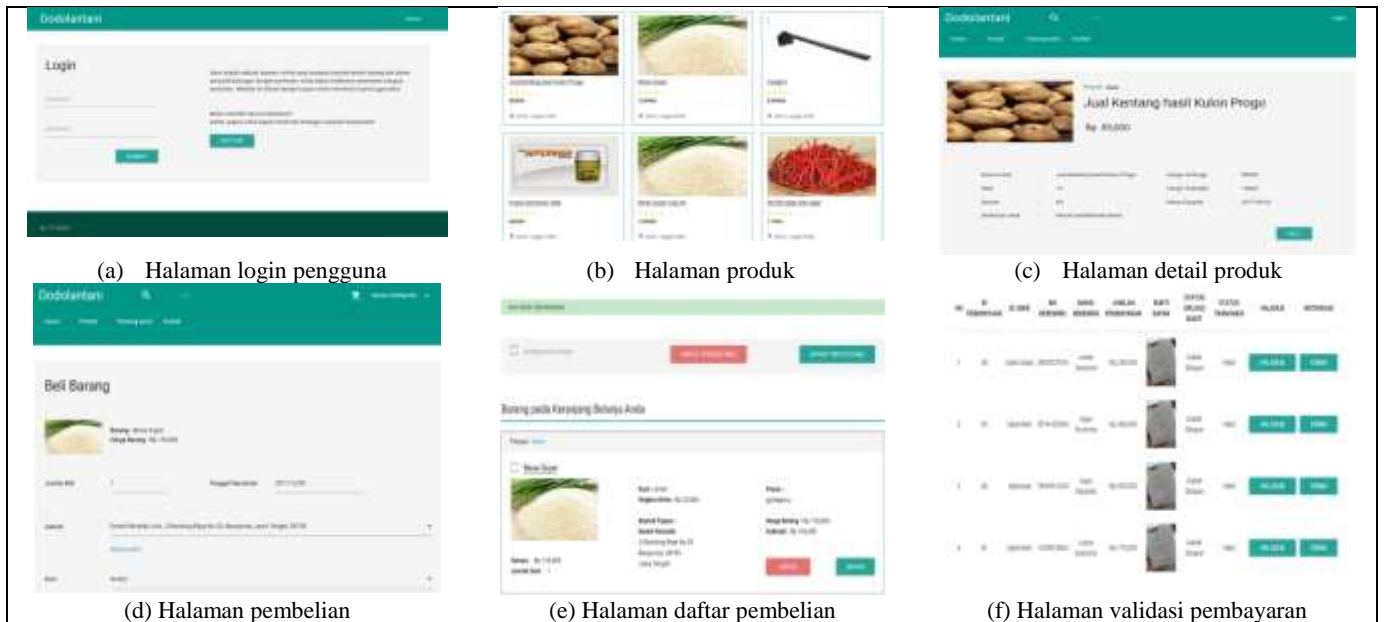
Dodolantani

Login

Dodolantani

Jual Kentang hasil Kulon Progo

Rp. 65,000

(a) Halaman login pengguna

(b) Halaman produk

(c) Halaman detail produk

Dodolantani

Beli Barang

Barang Pada Keranjang Belanja Anda

(d) Halaman pembelian

(e) Halaman daftar pembelian

(f) Halaman validasi pembayaran